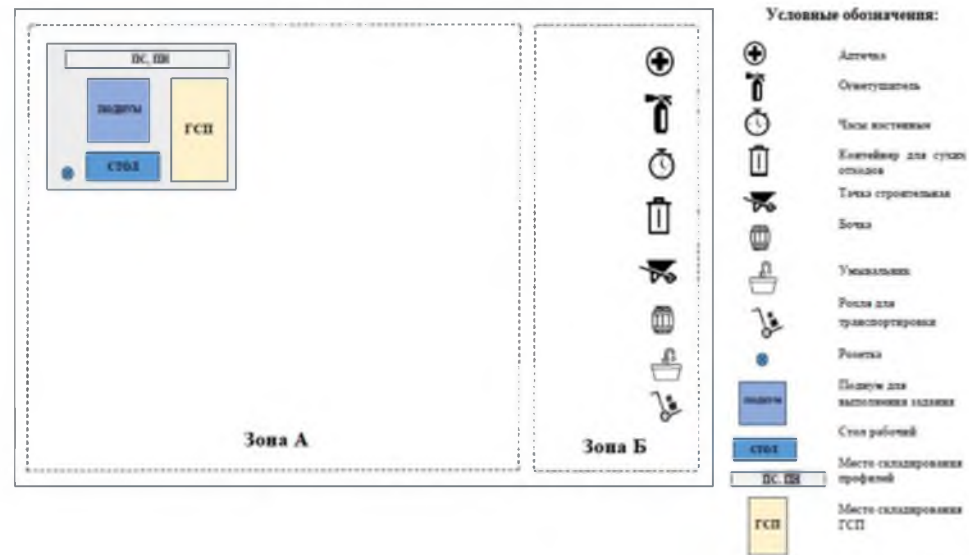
ПС, ПН

подиумы

ГСП

стол

Зона А

Зона Б

Условные обозначения:

Аптечка

Огнетушитель

Часы настенные

Контейнер для сухих отходов

Тачка строительная

Бочка

Умывальник

Рохля для транспортировки

Розетка

подиум

Подиум для выполнения задания

стол

Стол рабочий

ПС, ПН

Место складирования профилей

ГСП

Место складирования ГСП